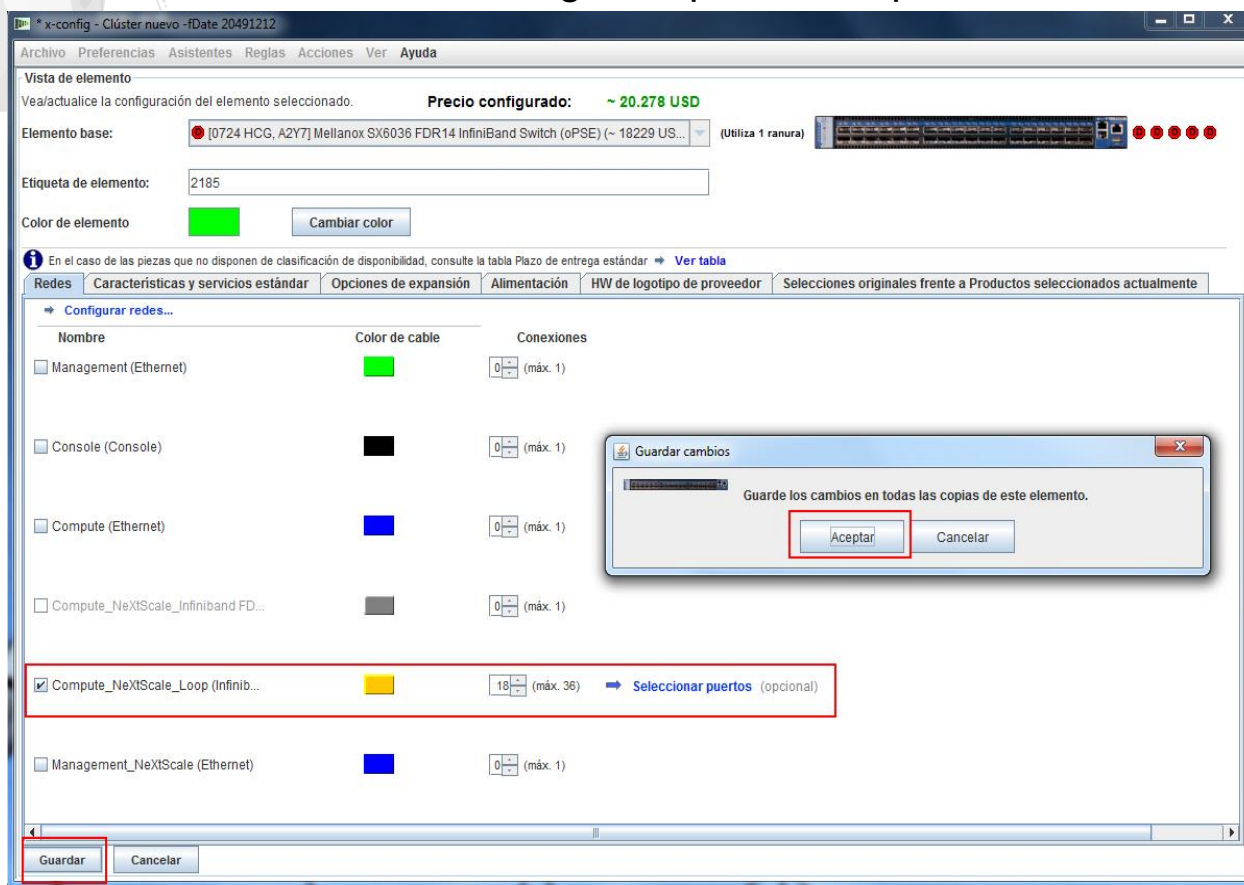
* x-config - Clúster nuevo -fDate 20491212

Archivo Preferencias Asistentes Reglas Acciones Ver Ayuda

Vista de elemento

Vea/actualice la configuración del elemento seleccionado.

Precio configurado: ~ 20.278 USD

Elemento base: [0724 HCG, A2Y7] Mellanox SX6036 FDR14 InfiniBand Switch (oPSE) (~ 18229 US... (Utiliza 1 ranura)

Etiqueta de elemento: 2185

Color de elemento

Cambiar color

En el caso de las piezas que no disponen de clasificación de disponibilidad, consulte la tabla Plazo de entrega estándar ➡ Ver tabla

Redes | Características y servicios estándar | Opciones de expansión | Alimentación | HW de logotipo de proveedor | Selecciones originales frente a Productos seleccionados actualmente

➡ Configurar redes...

| Nombre | Color de cable | Conexiones |
|---|---|---|
| Management (Ethernet) | | 0 (máx. 1) |
| Console (Console) | | 0 (máx. 1) |
| Compute (Ethernet) | | 0 (máx. 1) |
| Compute_NeXtScale_Infiniband FD... | | 0 (máx. 1) |
| Compute_NeXtScale_Loop (Infinib... | | 18 (máx. 36) ➡ Seleccionar puertos (opcional) |
| Management_NeXtScale (Ethernet) | | 0 (máx. 1) |

Guardar cambios

Guarde los cambios en todas las copias de este elemento.

Aceptar

Cancelar

Guardar

Cancelar